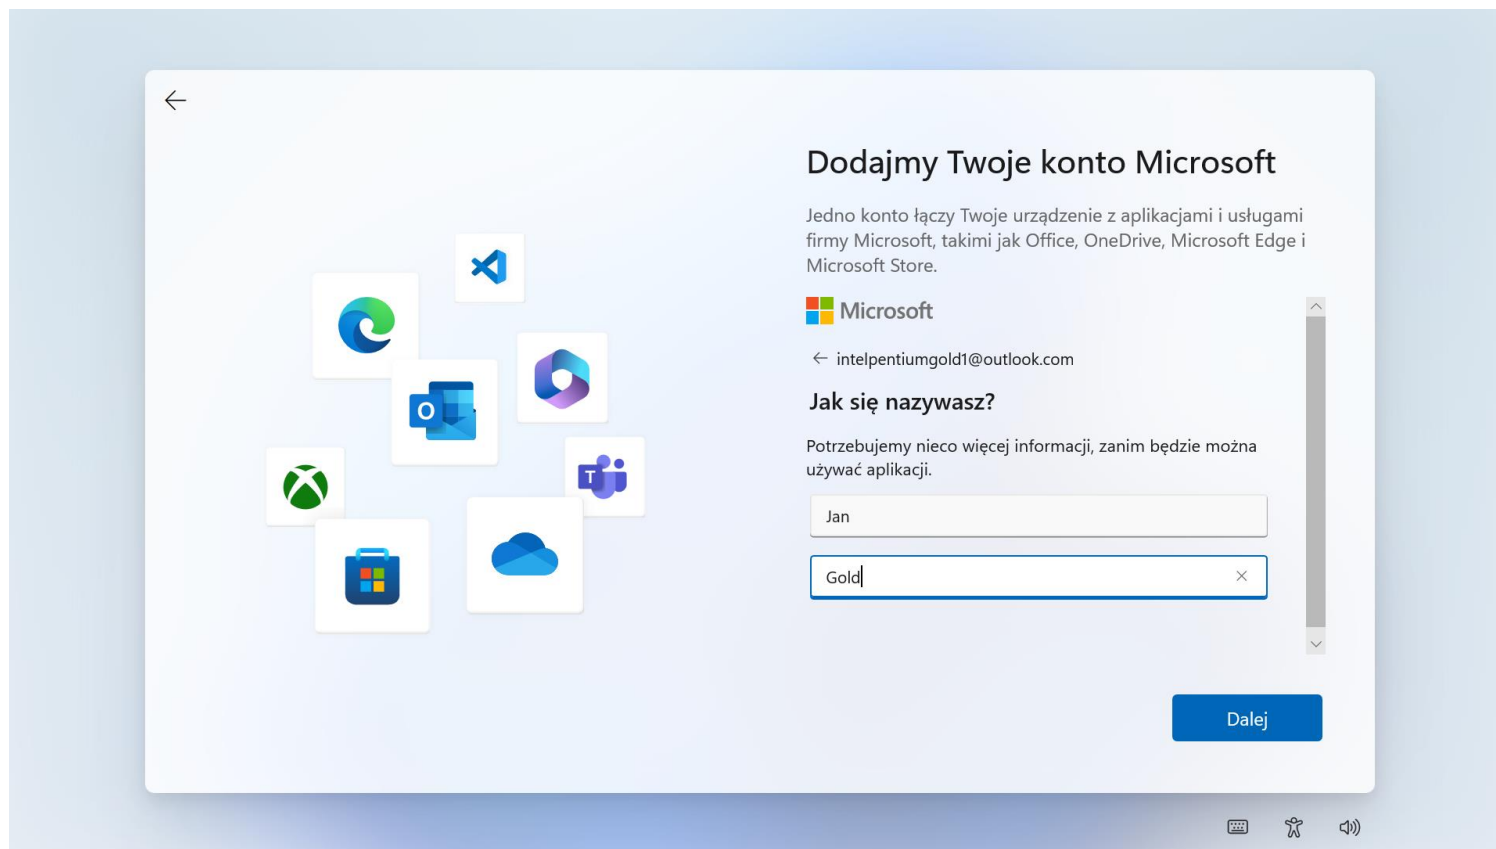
Dodajmy Twoje konto Microsoft

Jedno konto łączy Twoje urządzenie z aplikacjami i usługami firmy Microsoft, takimi jak Office, OneDrive, Microsoft Edge i Microsoft Store.

Microsoft

intelpentiumgold1@outlook.com

Jak się nazywasz?

Potrzebujemy nieco więcej informacji, zanim będzie można używać aplikacji.

Jan

Gold

Dalej